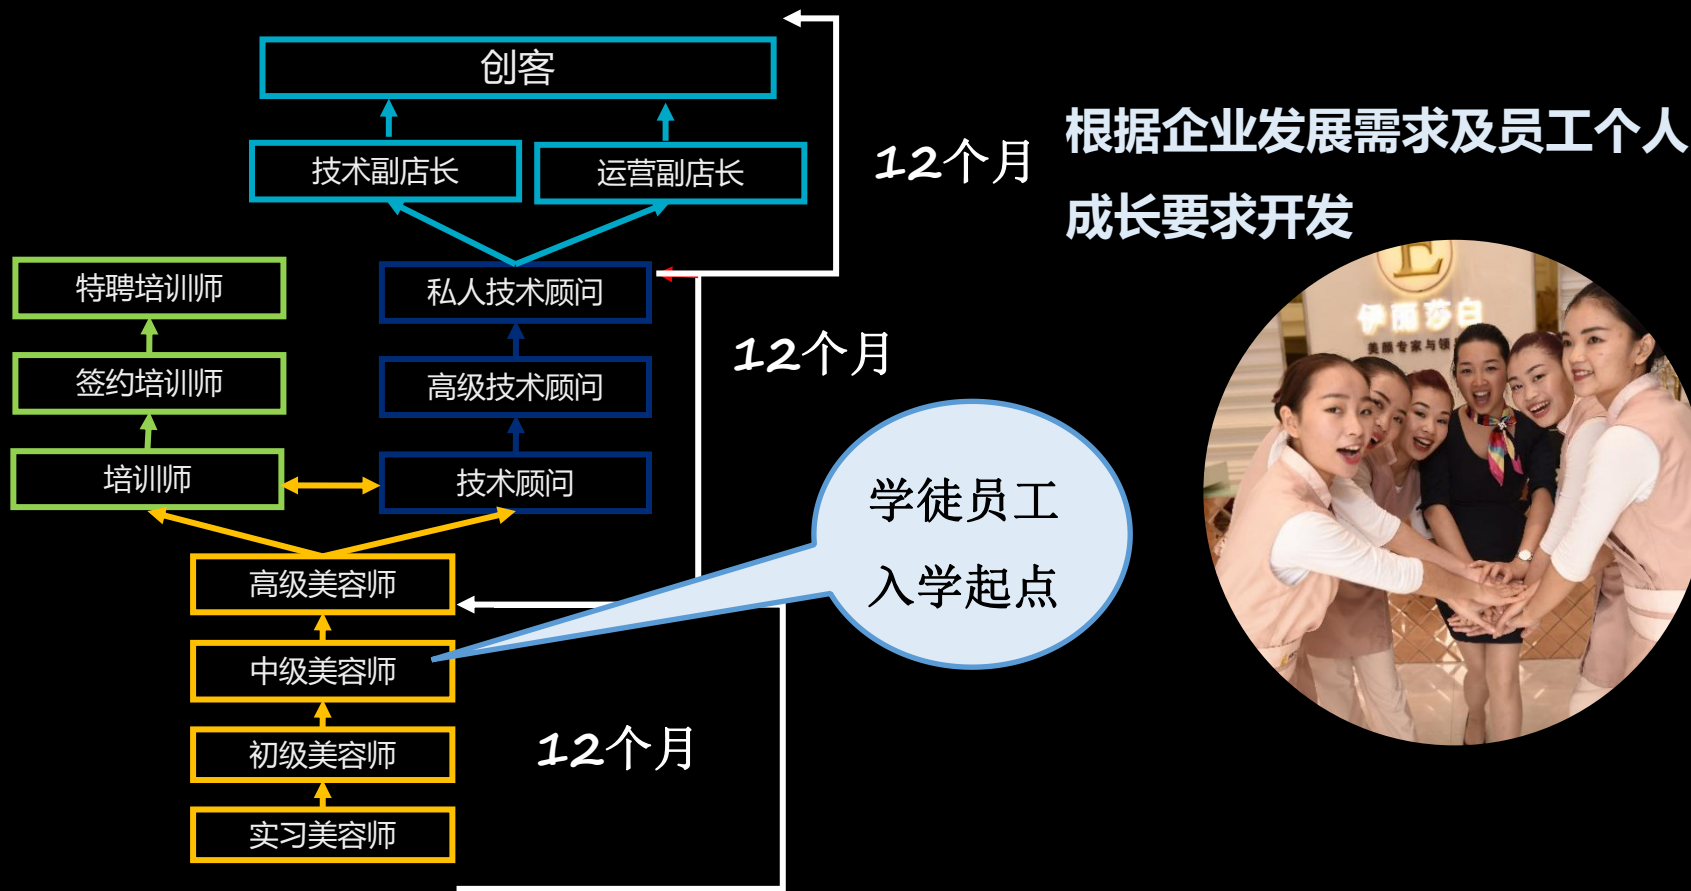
创客

技术副店长

运营副店长

12个月

根据企业发展需求及员工个人成长要求开发

特聘培训师

私人技术顾问

签约培训师

高级技术顾问

12个月

培训师

技术顾问

学徒员工

入学起点

高级美容师

中级美容师

初级美容师

12个月

实习美容师

伊丽莎白

美丽专家与您